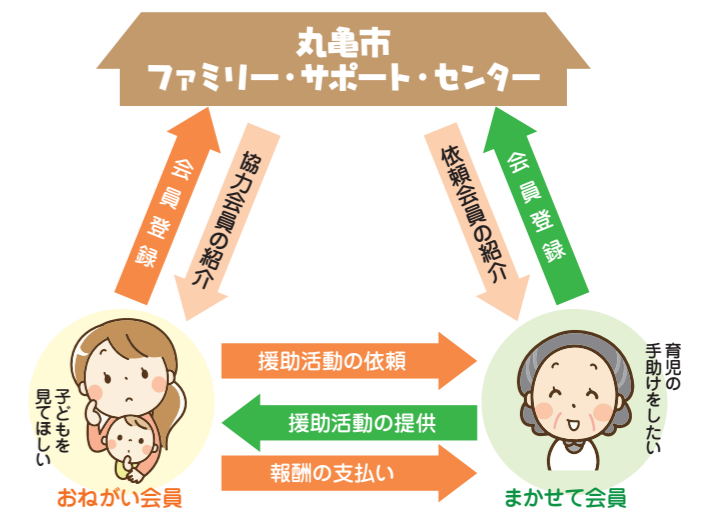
丸亀市
ファミリー・サポート・センター

会員登録

協力会員の紹介

依頼会員の紹介

会員登録

子どもを見てほしい

おねがい会員

援助活動の依頼

援助活動の提供

報酬の支払い

育児の手助けをしたい

まかせて会員